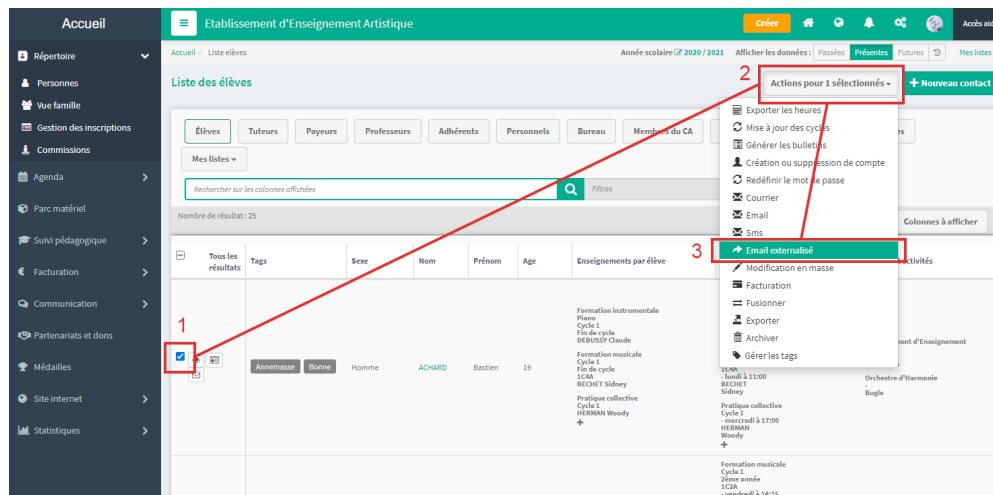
Accueil

Répertoire
Personnes
Vue famille
Gestion des inscriptions
Commissions
Agenda
Parc matériel
Suivi pédagogique
Facturation
Communication
Partenariats et dons
Médailles
Site internet
Statistiques

Etablissement d'Enseignement Artistique

Créer

Accès aid

Accueil / Liste elèves

Année scolaire 2020 / 2021 Afficher les données : Passées Présentes Futures Mes listes

Liste des élèves

2

Actions pour 1 sélectionnés

+ Nouveau contact

Élèves Tuteurs Payeurs Professeurs Adhérents Personnels Bureau Membres du CA

Mes listes

Rechercher sur les colonnes affichées

Filtres

Nombre de résultat : 25

Colonnes à afficher

Exporter les heures
Mise à jour des cycles
Générer les bulletins
Création ou suppression de compte
Redéfinir le mot de passe
Courrier
Email
Sms
3
Email externalisé
Modification en masse
Facturation
Fusionner
Exporter
Archiver
Gérer les tags

| Tous les résultats | Tags | Sexe | Nom | Prénom | Age | Enseignements par élève | | Activités |
|---|---|---|---|---|---|---|---|---|
| 1 | Annemasse Bonne | Homme | ACHARD | Bastien | 19 | Formation instrumentale Piano Cycle 1 Fin de cycle DEBUSSY Claude Formation musicale Cycle 1 Fin de cycle 1C4A BECHET Sidney Pratique collective Cycle 1 HERMAN Woody + | 1C4A - lundi à 11:00 BECHET Sidney Pratique collective Cycle 1 - mercredi à 17:00 HERMAN Woody + | nent d'Enseignement Orchestre d'Harmonie - Bugle |
| | | | | | | | Formation musicale Cycle 1 2ème année 1C2A - vendredi à 14:15 | |